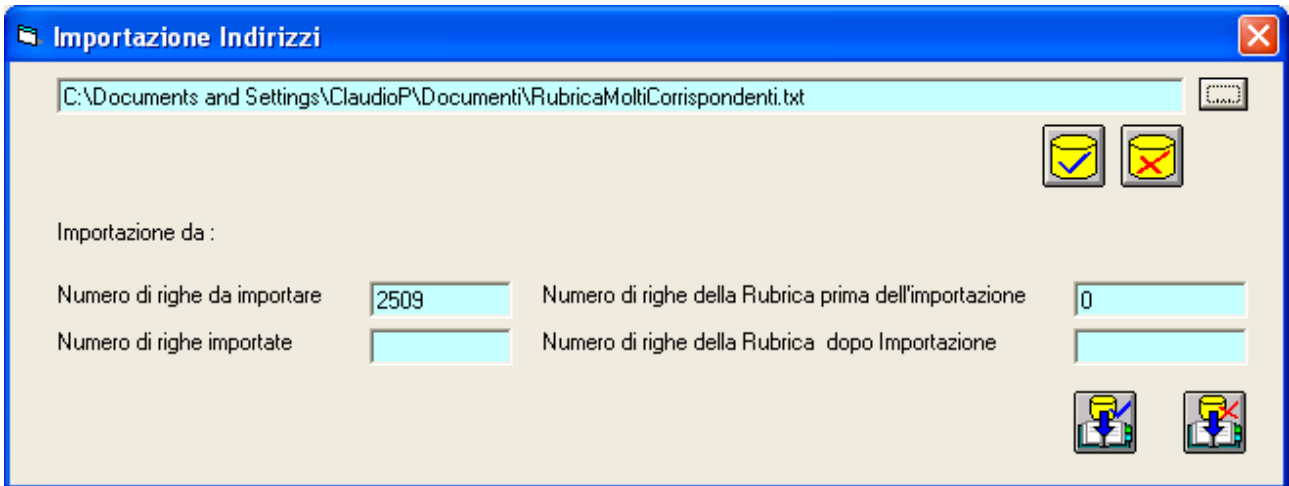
Importazione Indirizzi

C:\Documents and Settings\ClaudioP\Documenti\RubricaMoltiCorrispondenti.txt

Importazione da :

Numero di righe da importare 2509

Numero di righe importate

Numero di righe della Rubrica prima dell'importazione 0

Numero di righe della Rubrica dopo Importazione